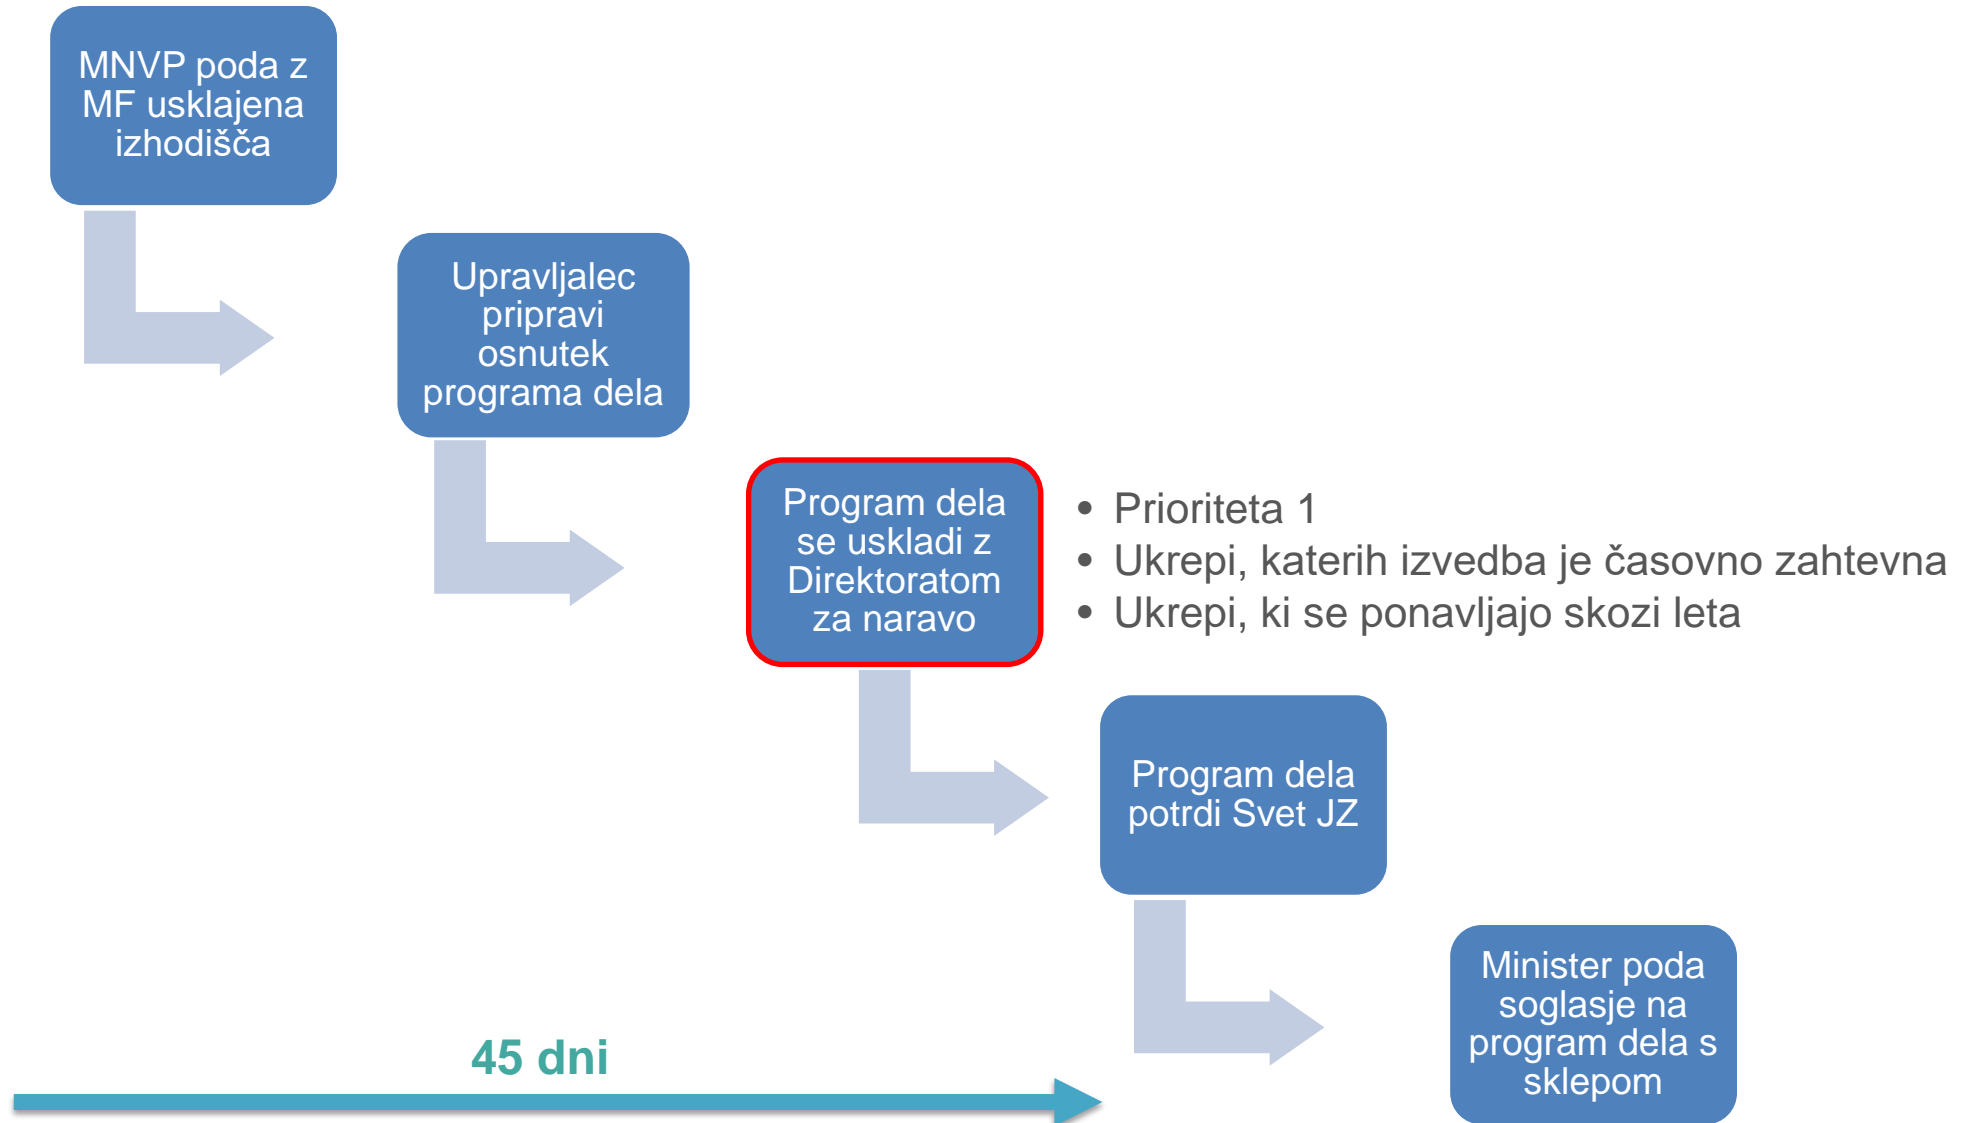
MNVP poda z MF usklajena izhodišča

Upravljalec pripravi osnutek programa dela

Program dela se uskladi z Direktoratom za naravo

- Prioriteta 1
- Ukrepi, katerih izvedba je časovno zahtevna
- Ukrepi, ki se ponavljajo skozi leta

Program dela potrdi Svet JZ

Minister poda soglasje na program dela s sklepom

45 dni